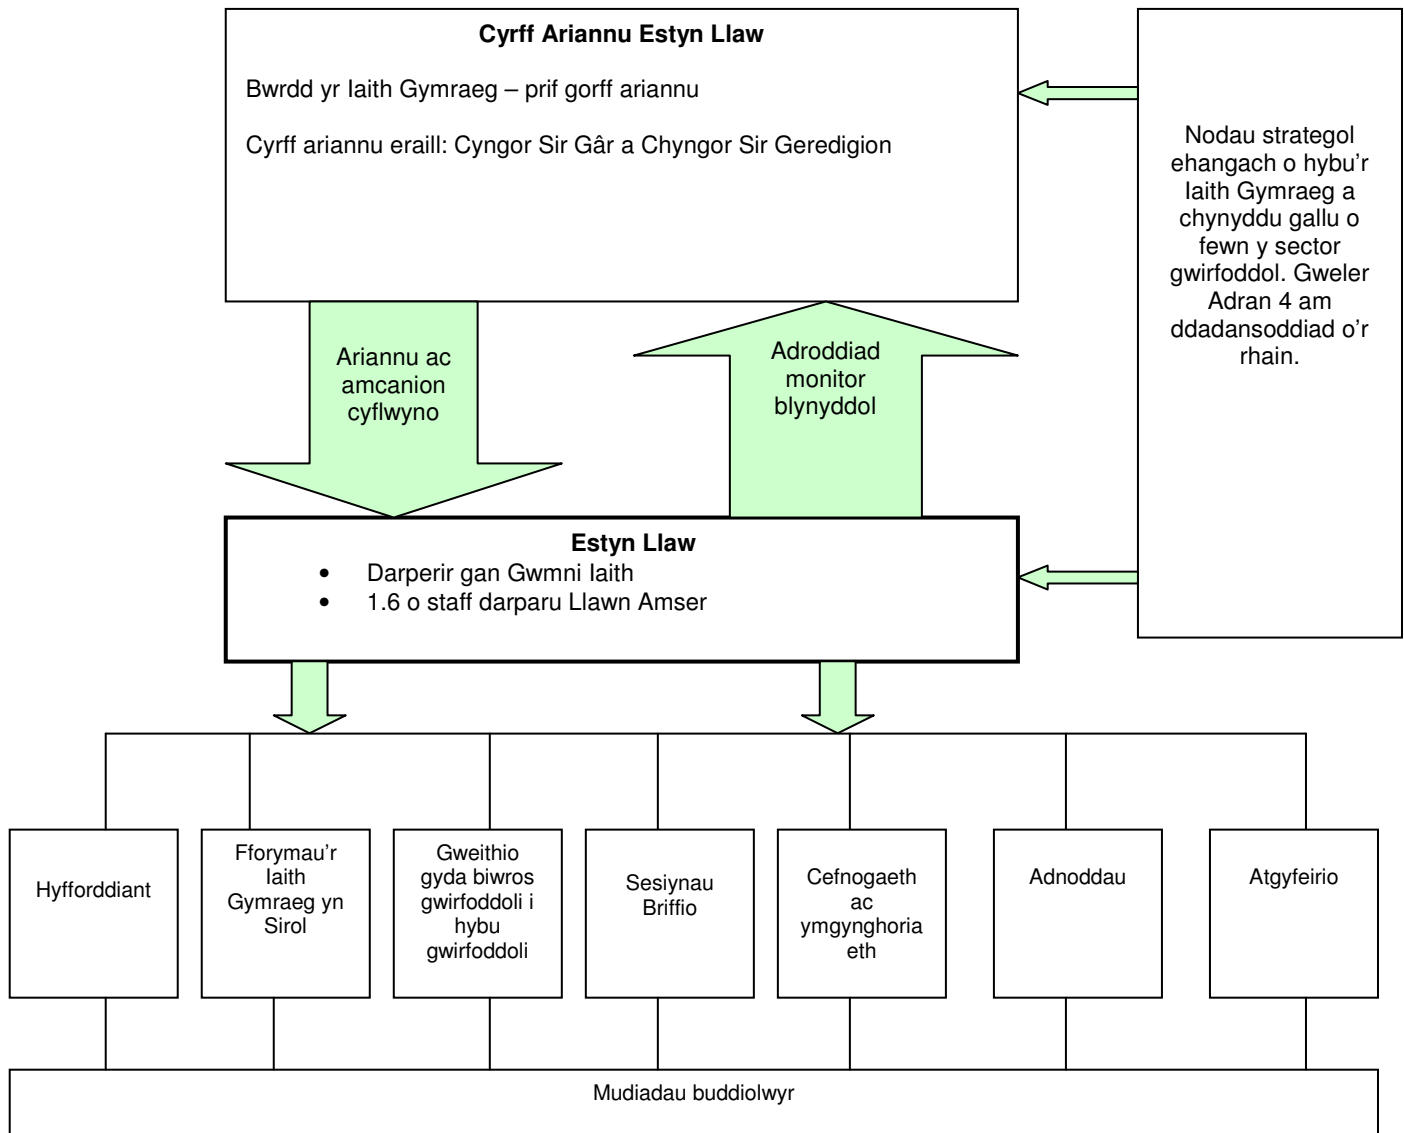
**Cyrff Ariannu Estyn Llaw**

Bwrdd yr Iaith Gymraeg – prif gorff ariannu

Cyrff ariannu eraill: Cyngor Sir Gâr a Chyngor Sir Geredigion

Nodau strategol ehangach o hybu'r Iaith Gymraeg a chynyddu gallu o fewn y sector gwirfoddol. Gweler Adran 4 am ddadansoddiad o'r rhain.

Ariannu ac amcanion cyflwyno

Adroddiad monitor blynyddol

**Estyn Llaw**
- Darperir gan Gwmni Iaith
- 1.6 o staff darparu Llawn Amser

Hyfforddiant

Fforymau'r Iaith Gymraeg yn Sirol

Gweithio gyda biwros gwirfoddoli i hybu gwirfoddoli

Sesiynau Briffio

Cefnogaeth ac ymgynghoriaeth

Adnoddau

Atgyfeirio

Mudiadau buddiolwyr